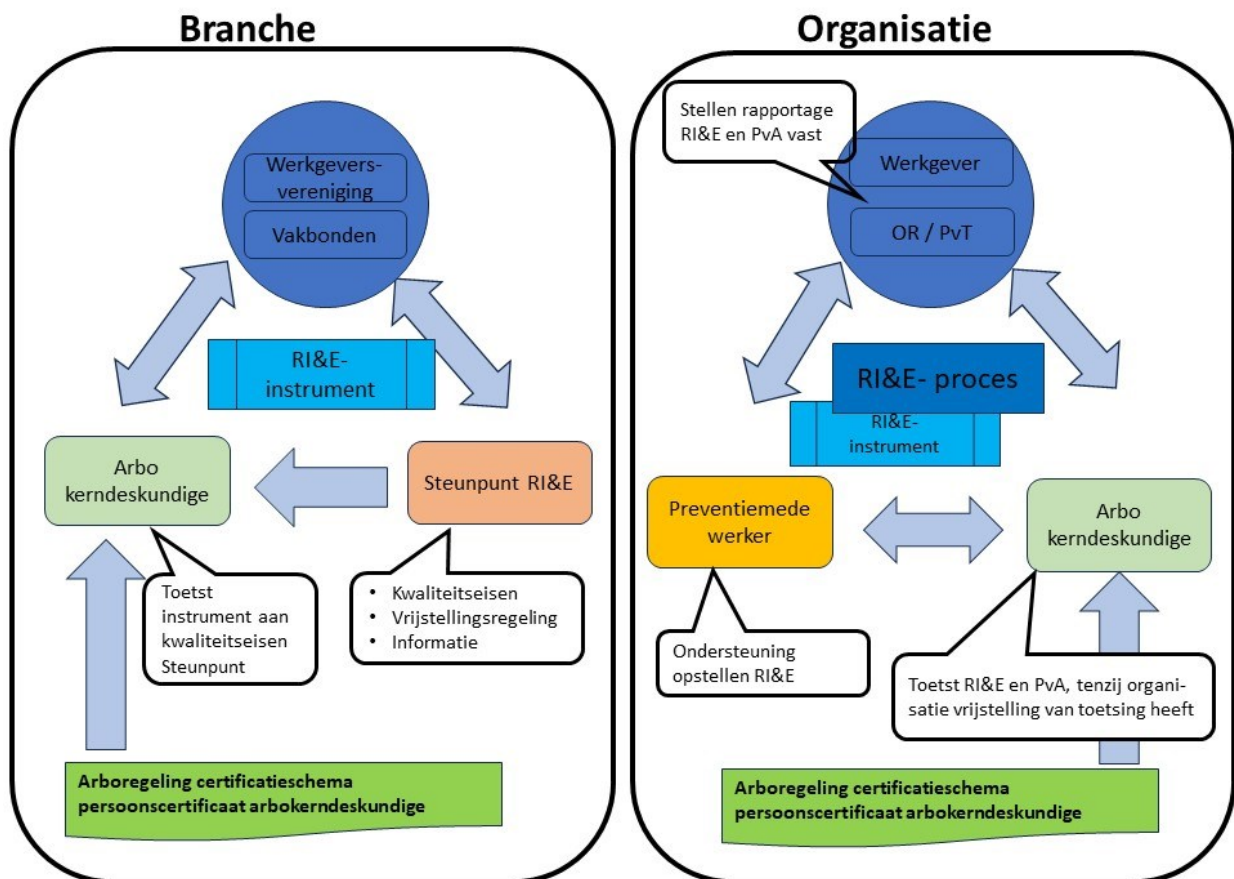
Branche

Werkgeversvereniging

Vakbonden

RI&E-instrument

Arbo kerndeskundige

Steunpunt RI&E

Toetst instrument aan kwaliteitseisen Steunpunt

- Kwaliteitseisen
- Vrijstellingsregeling
- Informatie

Arboregeling certificatieschema persoonscertificaat arbokerndeskundige

Organisatie

Stellen rapportage RI&E en PvA vast

Werkgever

OR / PvT

RI&E- proces

RI&E-instrument

Preventiemedewerker

Arbo kerndeskundige

Ondersteuning opstellen RI&E

Toetst RI&E en PvA, tenzij organisatie vrijstelling van toetsing heeft

Arboregeling certificatieschema persoonscertificaat arbokerndeskundige